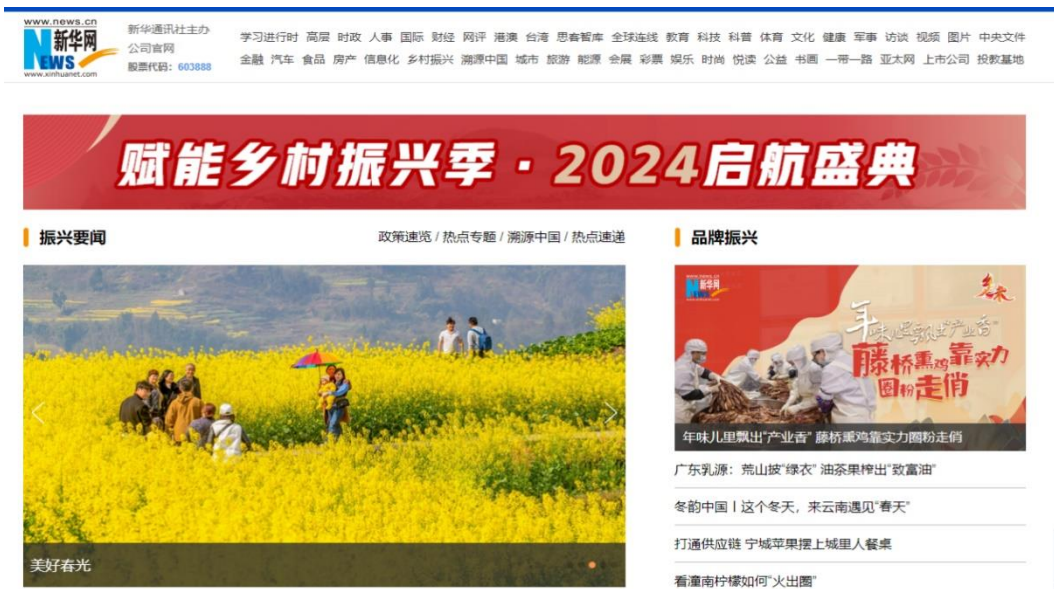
www.news.cn
新华网
NEWS
www.xinhuanet.com

新华通讯社主办
公司官网
股票代码：603888

学习进行时 高层 时政 人事 国际 财经 网评 港澳 台湾 思客智库 全球连线 教育 科技 科普 体育 文化 健康 军事 访谈 视频 图片 中央文件
金融 汽车 食品 房产 信息化 乡村振兴 溯源中国 城市 旅游 能源 会展 彩票 娱乐 时尚 悦读 公益 书画 一带一路 亚太网 上市公司 投教基地

赋能乡村振兴季·2024启航盛典

振兴要闻

政策速览 / 热点专题 / 溯源中国 / 热点速递

美好春光

品牌振兴

新华网

年味儿里飘出"产业香"

藤桥熏鸡靠实力圈粉走俏

年味儿里飘出"产业香" 藤桥熏鸡靠实力圈粉走俏

广东乳源：荒山披"绿衣" 油茶果榨出"致富油"

冬韵中国丨这个冬天，来云南遇见"春天"

打通供应链 宁城苹果摆上城里人餐桌

看潼南柠檬如何"火出圈"